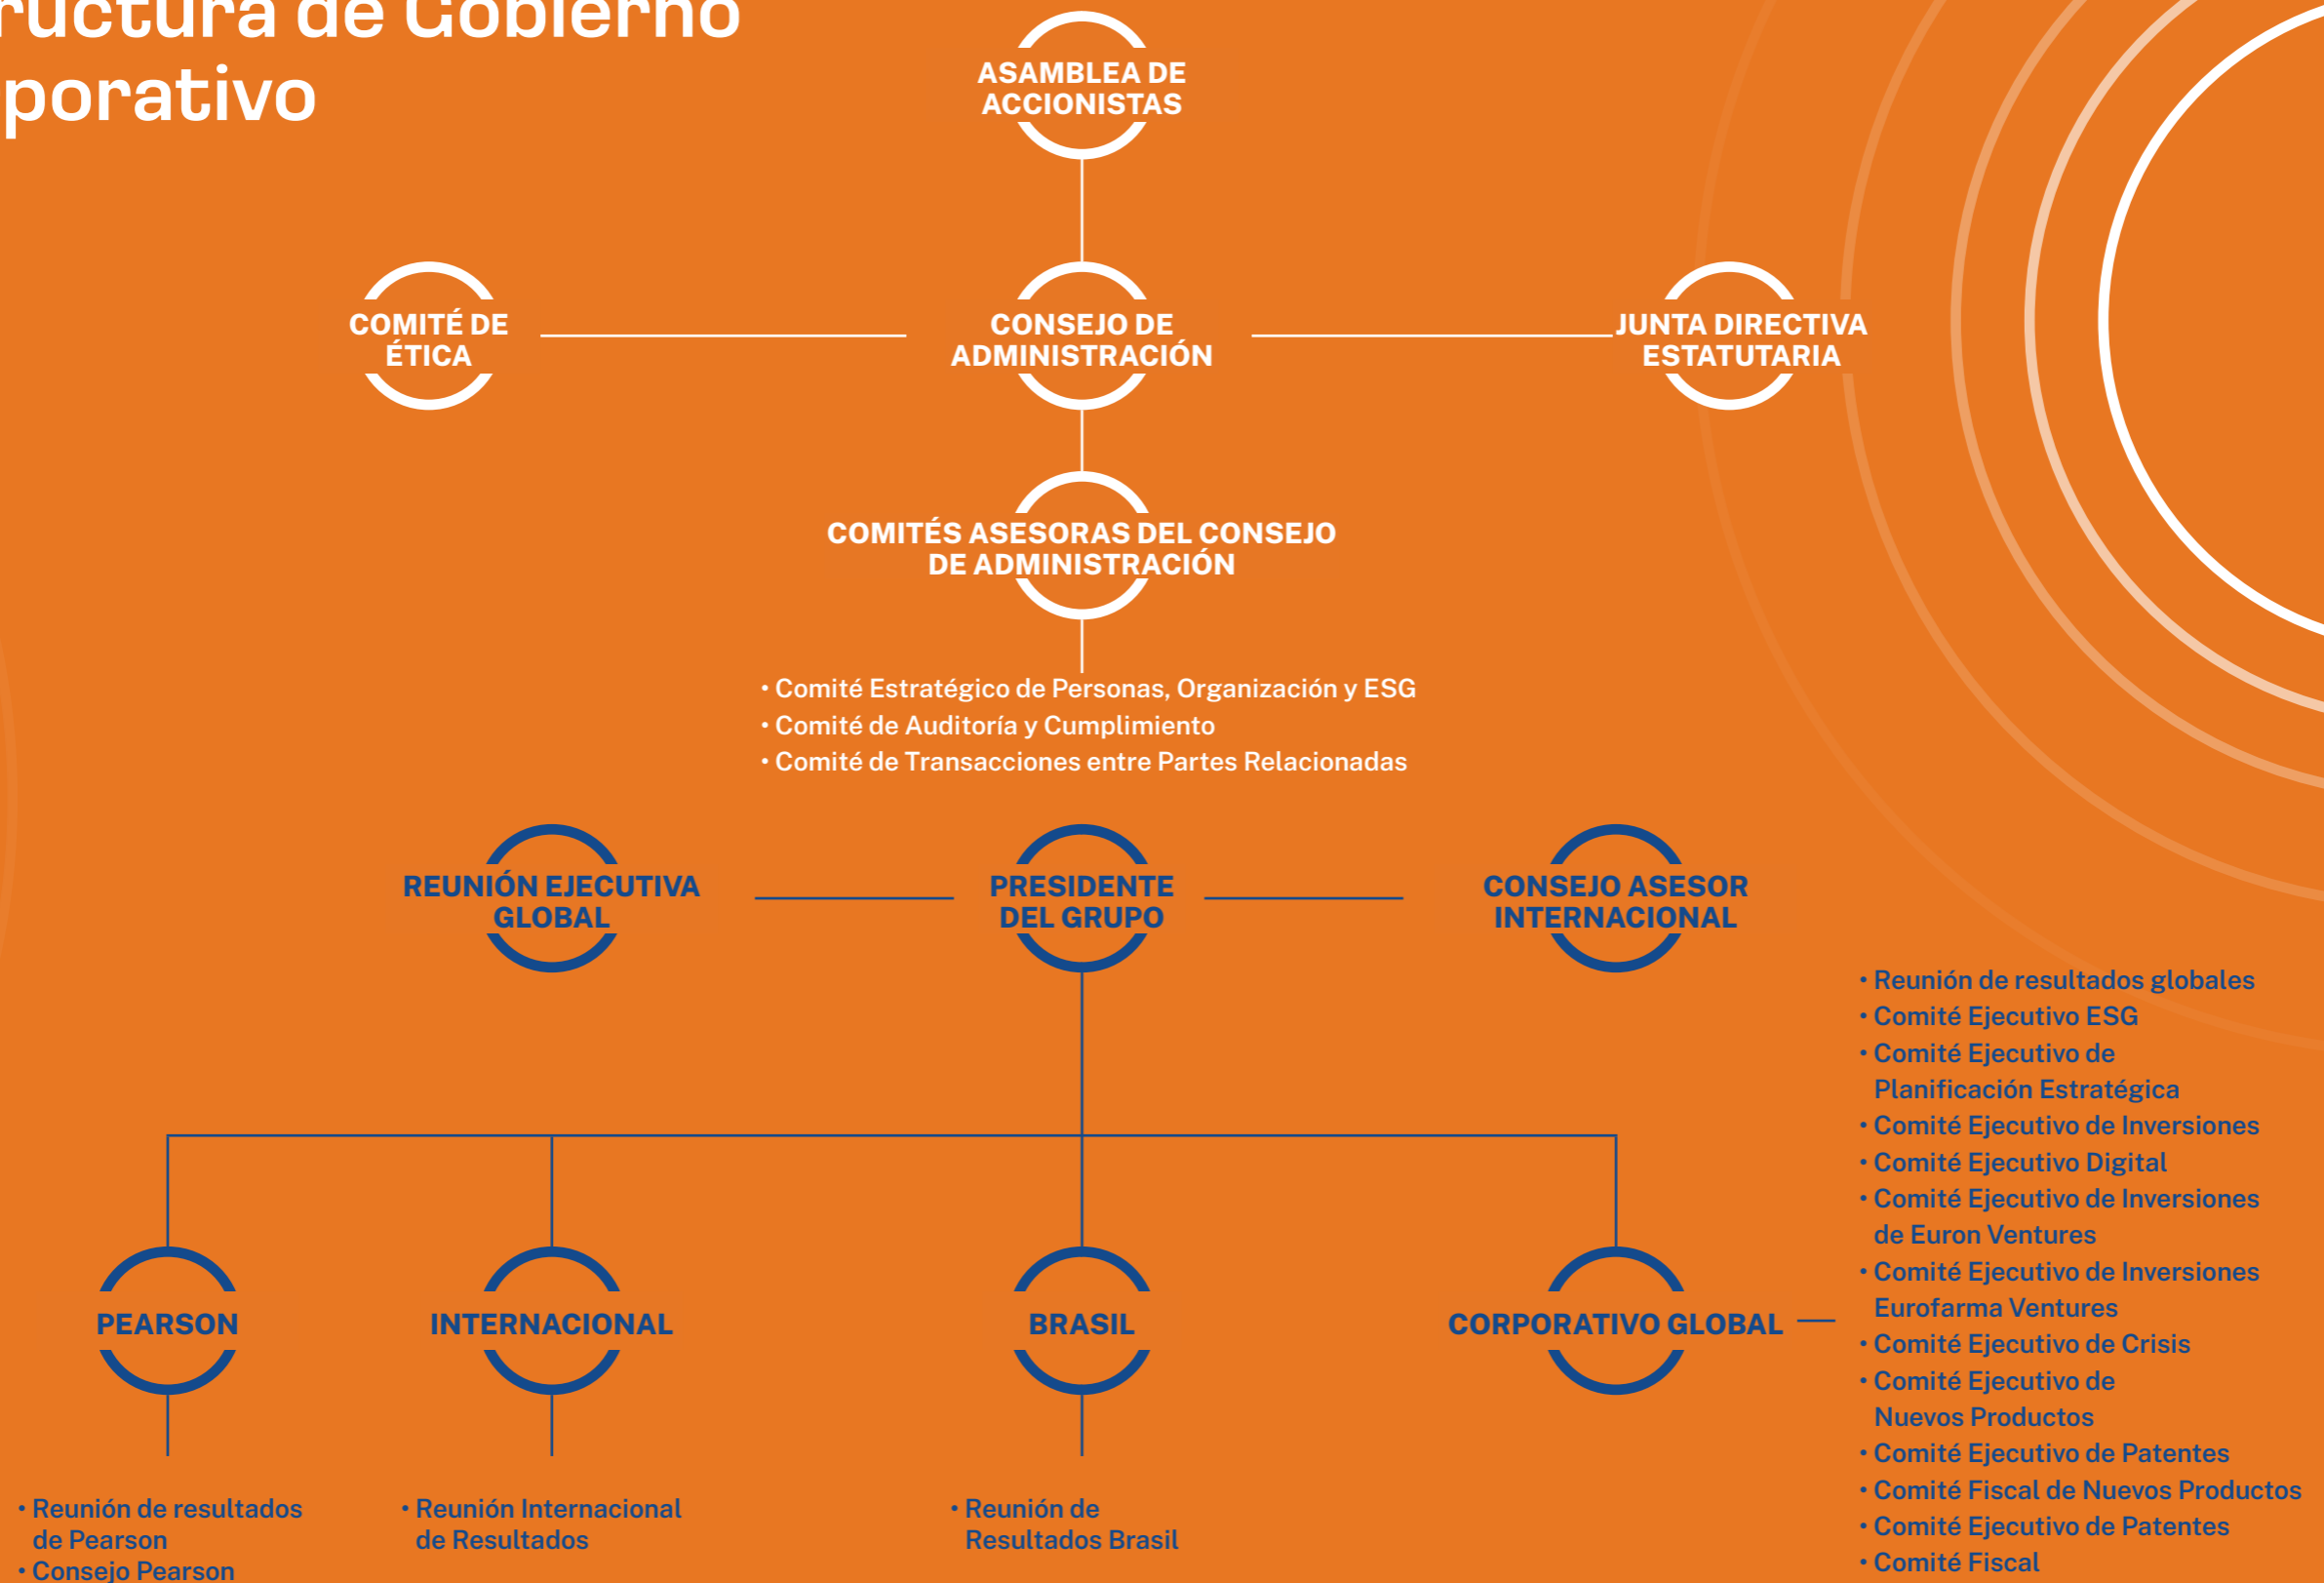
ructura de Gobierno
porativo

ASAMBLEA DE ACCIONISTAS

COMITÉ DE ÉTICA

CONSEJO DE ADMINISTRACIÓN

JUNTA DIRECTIVA ESTATUTARIA

COMITÉS ASESORAS DEL CONSEJO DE ADMINISTRACIÓN

• Comité Estratégico de Personas, Organización y ESG
• Comité de Auditoría y Cumplimiento
• Comité de Transacciones entre Partes Relacionadas

REUNIÓN EJECUTIVA GLOBAL

PRESIDENTE DEL GRUPO

CONSEJO ASESOR INTERNACIONAL

PEARSON

INTERNACIONAL

BRASIL

CORPORATIVO GLOBAL

• Reunión de resultados globales
• Comité Ejecutivo ESG
• Comité Ejecutivo de Planificación Estratégica
• Comité Ejecutivo de Inversiones
• Comité Ejecutivo Digital
• Comité Ejecutivo de Inversiones de Euron Ventures
• Comité Ejecutivo de Inversiones Eurofarma Ventures
• Comité Ejecutivo de Crisis
• Comité Ejecutivo de Nuevos Productos
• Comité Ejecutivo de Patentes
• Comité Fiscal de Nuevos Productos
• Comité Ejecutivo de Patentes
• Comité Fiscal

• Reunión de resultados de Pearson
• Consejo Pearson

• Reunión Internacional de Resultados

• Reunión de Resultados Brasil